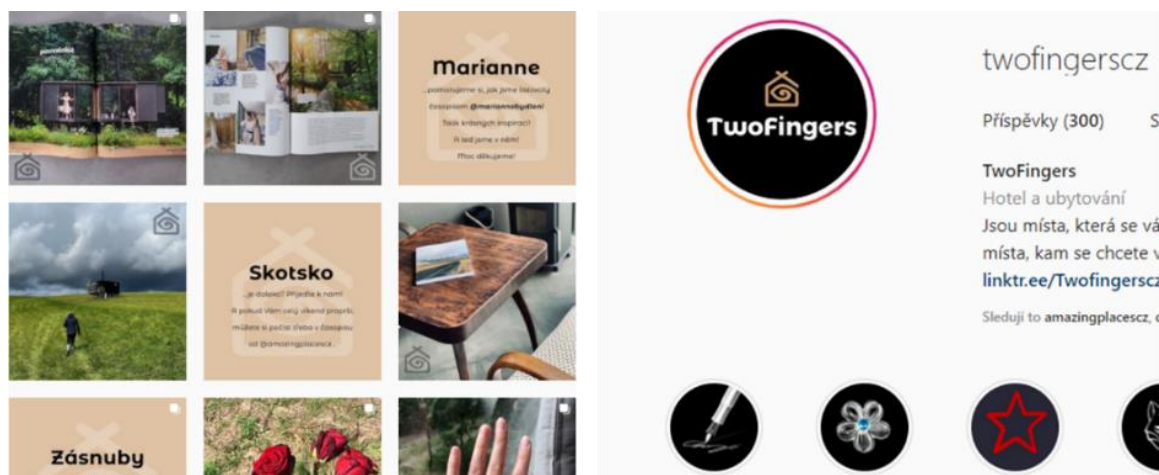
Marianne

...pomalujeme si, jak jsme šťastný časopisem @mariannebydleni Takk vrátných inspirací! A sed jsme v něm! Moc děkujeme!

Skotsko

...je daleko? Přijeďte k nám! A pokud vám celý víkend propršíte, můžete si počíst třeba v časopisu od @amazingplacescz...

Zásnuby

TwoFingers

twofingerscz

Příspěvky (300)

S

TwoFingers

Hotel a ubytování

Jsou místa, která se vá

místa, kam se chcete v

linktr.ee/Twofingerscz

Sledují to amazingplacescz, c